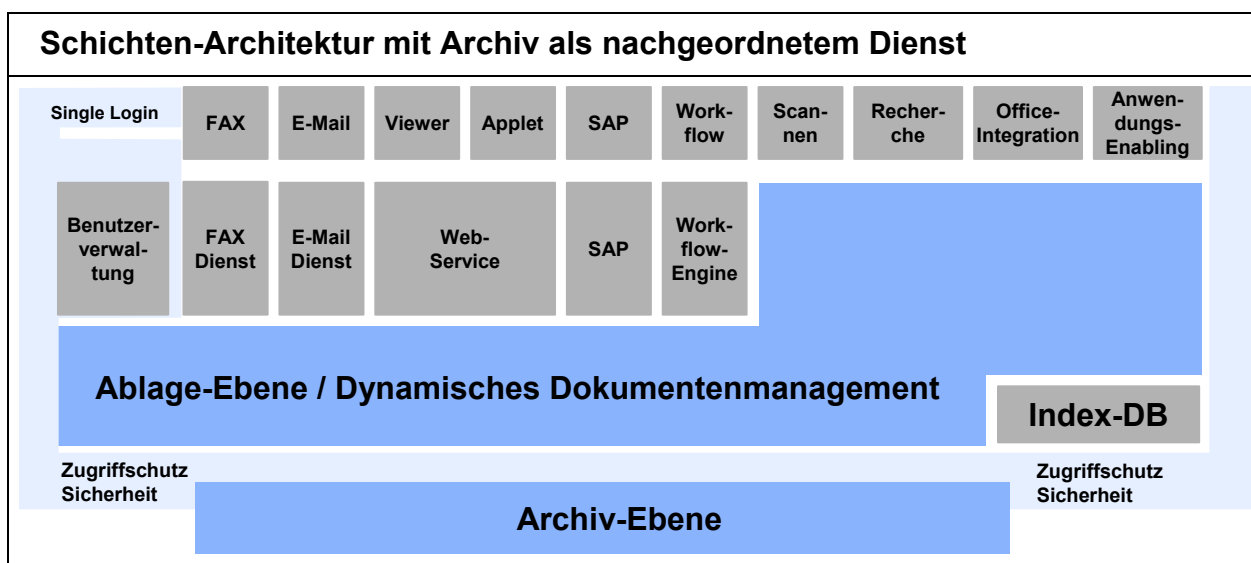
Schichten-Architektur mit Archiv als nachgeordnetem Dienst

Single Login

FAX

E-Mail

Viewer

Applet

SAP

Workflow

Scannen

Recherche

Office-Integration

Anwendungs-Enabling

Benutzerverwaltung

FAX Dienst

E-Mail Dienst

Web-Service

SAP

Workflow-Engine

Ablage-Ebene / Dynamisches Dokumentenmanagement

Index-DB

Zugriffschutz Sicherheit

Zugriffschutz Sicherheit

Archiv-Ebene